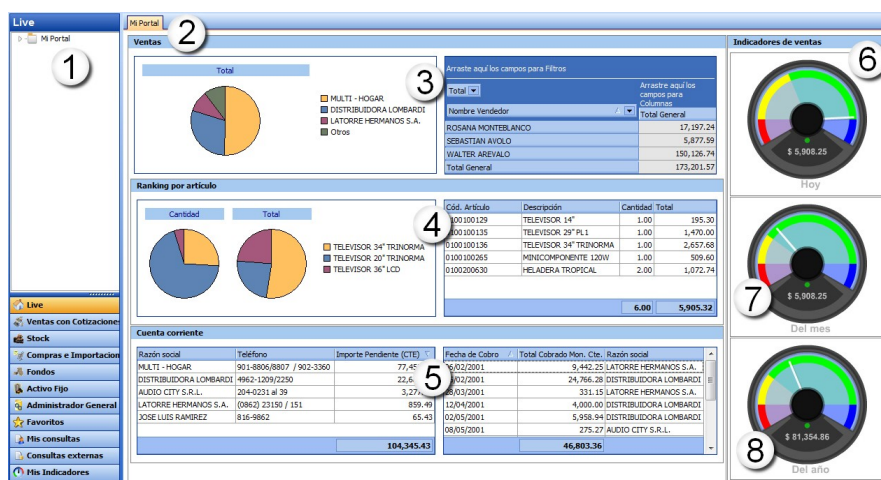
Live

Mi Portal

1

Live
Ventas con Cotizaciones
Stock
Compras e Importaciones
Fondos
Activo Fijo
Administrador General
Favoritos
Mis consultas
Consultas externas
Mis Indicadores

Mi Portal

2

Ventas

Total

MULTI - HOGAR
DISTRIBUIDORA LOMBARDI
LATORRE HERMANOS S.A.
Otros

Arrastre aquí los campos para Filtros

3

Total

Arrastre aquí los campos para Columnas

| Nombre Vendedor | Total General |
|---|---|
| ROSANA MONTEBLANCO | 17,197.24 |
| SEBASTIAN AVOLO | 5,877.59 |
| WALTER AREVALO | 150,126.74 |
| Total General | 173,201.57 |

Ranking por artículo

Cantidad

Total

TELEVISOR 34" TRINORMA
TELEVISOR 20" TRINORMA
TELEVISOR 36" LCD

4

| Cód. Artículo | Descripción | Cantidad | Total |
|---|---|---|---|
| 0100100129 | TELEVISOR 14" | 1.00 | 195.30 |
| 0100100135 | TELEVISOR 29" PL1 | 1.00 | 1,470.00 |
| 0100100136 | TELEVISOR 34" TRINORMA | 1.00 | 2,657.68 |
| 0100100265 | MINICOMPONENTE 120W | 1.00 | 509.60 |
| 0100200630 | HELADERA TROPICAL | 2.00 | 1,072.74 |
| | | 6.00 | 5,905.32 |

Cuenta corriente

| Razón social | Teléfono | Importe Pendiente (CTE) |
|---|---|---|
| MULTI - HOGAR | 901-8806/8807 / 902-3360 | 77,45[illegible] |
| DISTRIBUIDORA LOMBARDI | 4962-1209/2250 | 22,6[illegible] |
| AUDIO CITY S.R.L. | 204-0231 al 39 | 3,27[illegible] |
| LATORRE HERMANOS S.A. | (0862) 23150 / 151 | 859.49 |
| JOSE LUIS RAMIREZ | 816-9862 | 65.43 |
| | | 104,345.43 |

5

| Fecha de Cobro | Total Cobrado Mon. Cte. | Razón social |
|---|---|---|
| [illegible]6/02/2001 | 9,442.25 | LATORRE HERMANOS S.A. |
| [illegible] | 24,766.28 | DISTRIBUIDORA LOMBARDI |
| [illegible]8/03/2001 | 331.15 | LATORRE HERMANOS S.A. |
| 12/04/2001 | 4,000.00 | DISTRIBUIDORA LOMBARDI |
| 02/05/2001 | 5,958.94 | DISTRIBUIDORA LOMBARDI |
| 08/05/2001 | 275.27 | AUDIO CITY S.R.L. |
| | 46,803.36 | |

Indicadores de ventas

6

$ 5,908.25
Hoy

7

$ 5,908.25
Del mes

8

$ 81,354.86
Del año